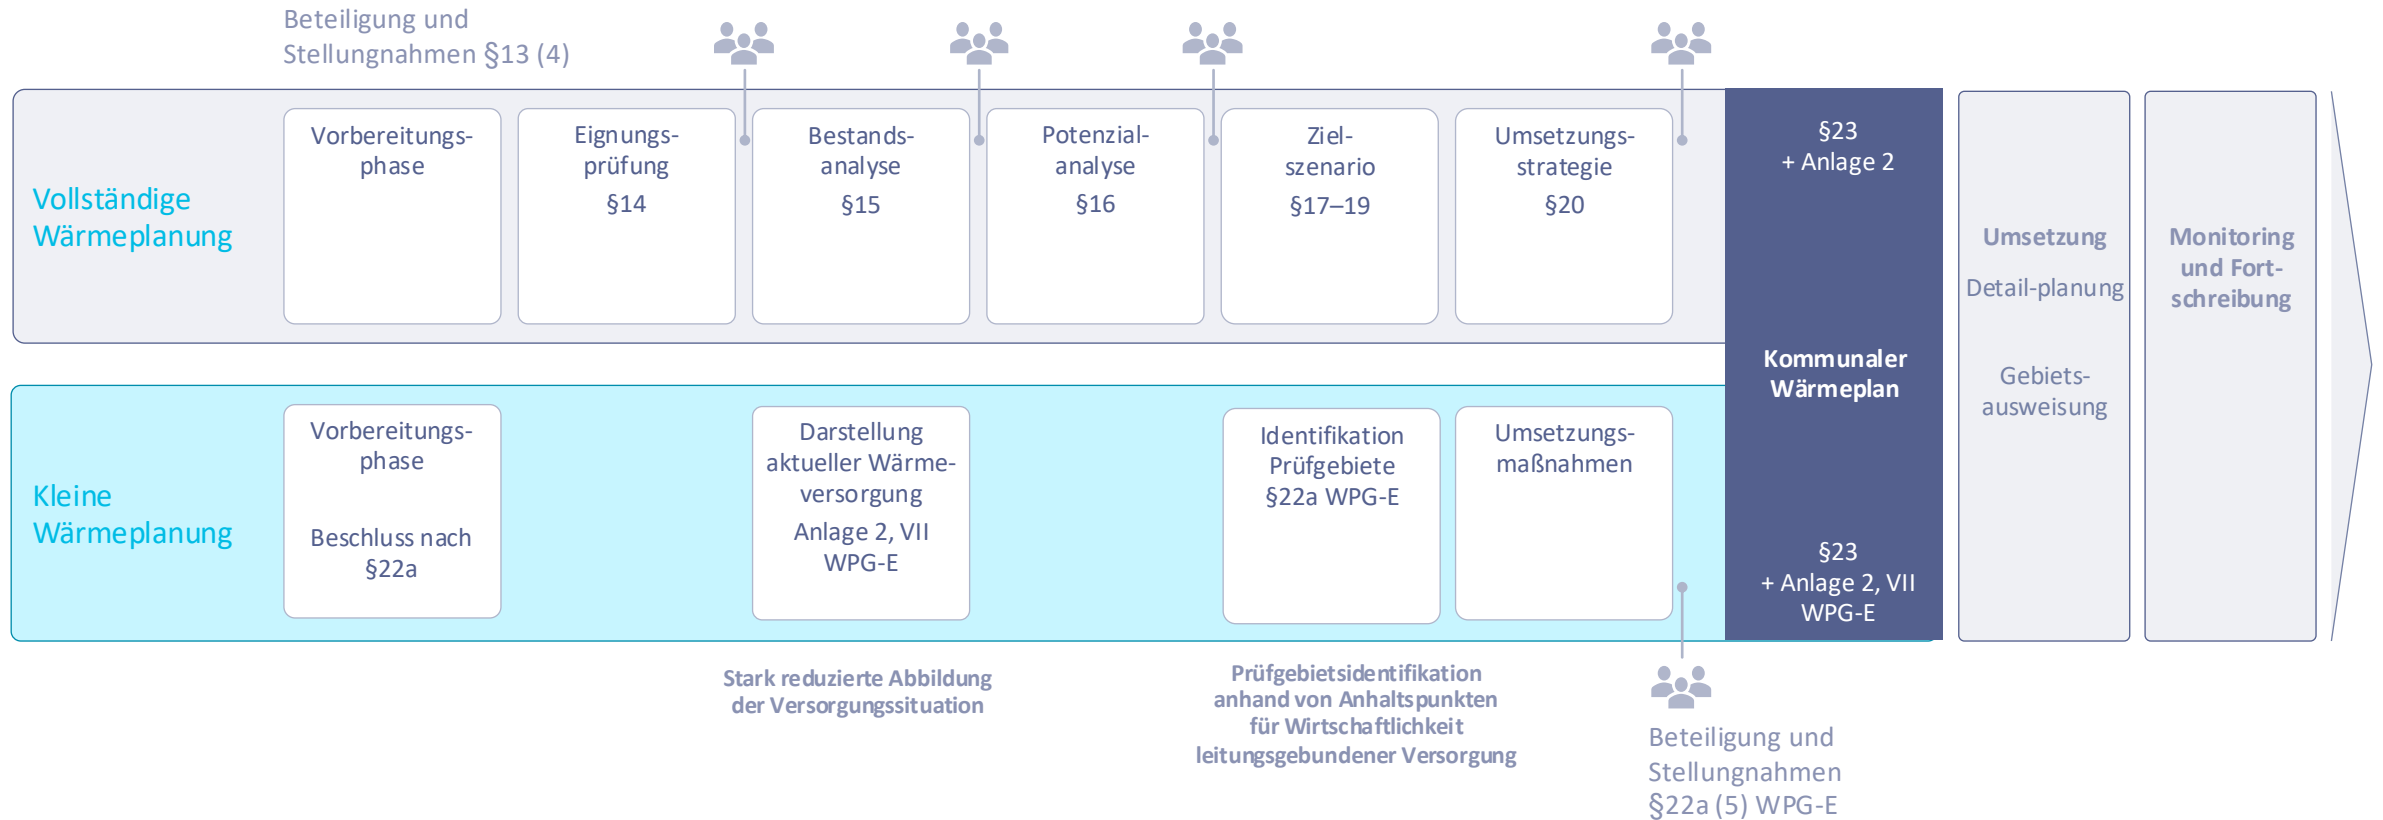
Beteiligung und Stellungnahmen §13 (4)

Vollständige Wärmeplanung

Vorbereitungsphase

Eignungsprüfung §14

Bestandsanalyse §15

Potenzialanalyse §16

Zielszenario §17–19

Umsetzungsstrategie §20

§23 + Anlage 2

Kommunaler Wärmeplan

§23 + Anlage 2, VII WPG-E

Umsetzung

Detail-planung

Gebietsausweisung

Monitoring und Fortschreibung

Kleine Wärmeplanung

Vorbereitungsphase

Beschluss nach §22a

Darstellung aktueller Wärmeversorgung

Anlage 2, VII WPG-E

Identifikation Prüfgebiete §22a WPG-E

Umsetzungsmaßnahmen

Stark reduzierte Abbildung der Versorgungssituation

Prüfgebietsidentifikation anhand von Anhaltspunkten für Wirtschaftlichkeit leitungsgebundener Versorgung

Beteiligung und Stellungnahmen §22a (5) WPG-E